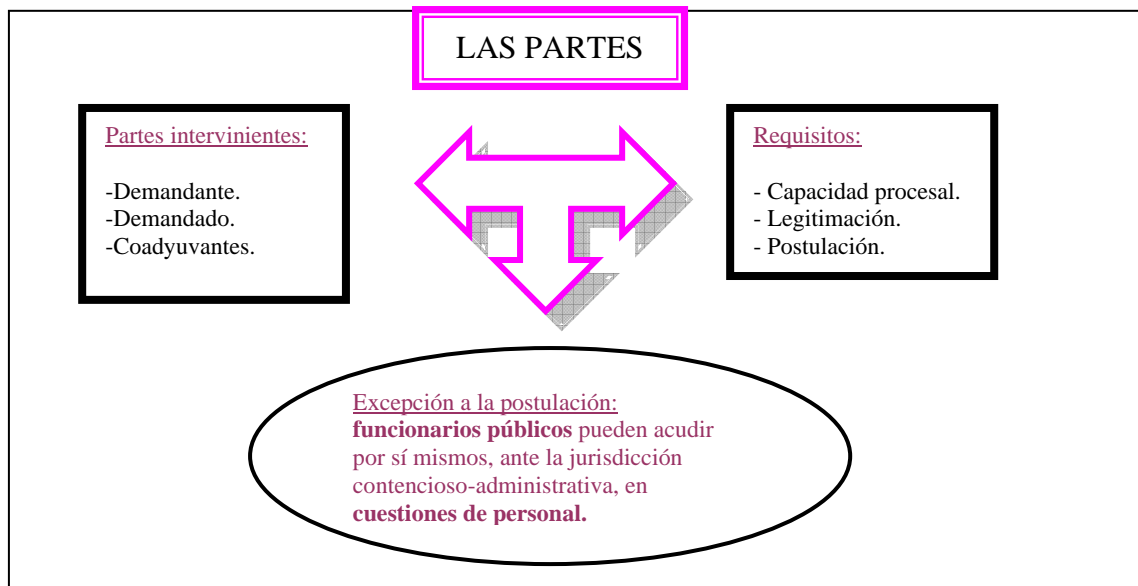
LAS PARTES

Partes intervinientes:

-Demandante.
-Demandado.
-Coadyuvantes.

Requisitos:

- Capacidad procesal.
- Legitimación.
- Postulación.

Excepción a la postulación:
**funcionarios públicos** pueden acudir por sí mismos, ante la jurisdicción contencioso-administrativa, en **cuestiones de personal.**